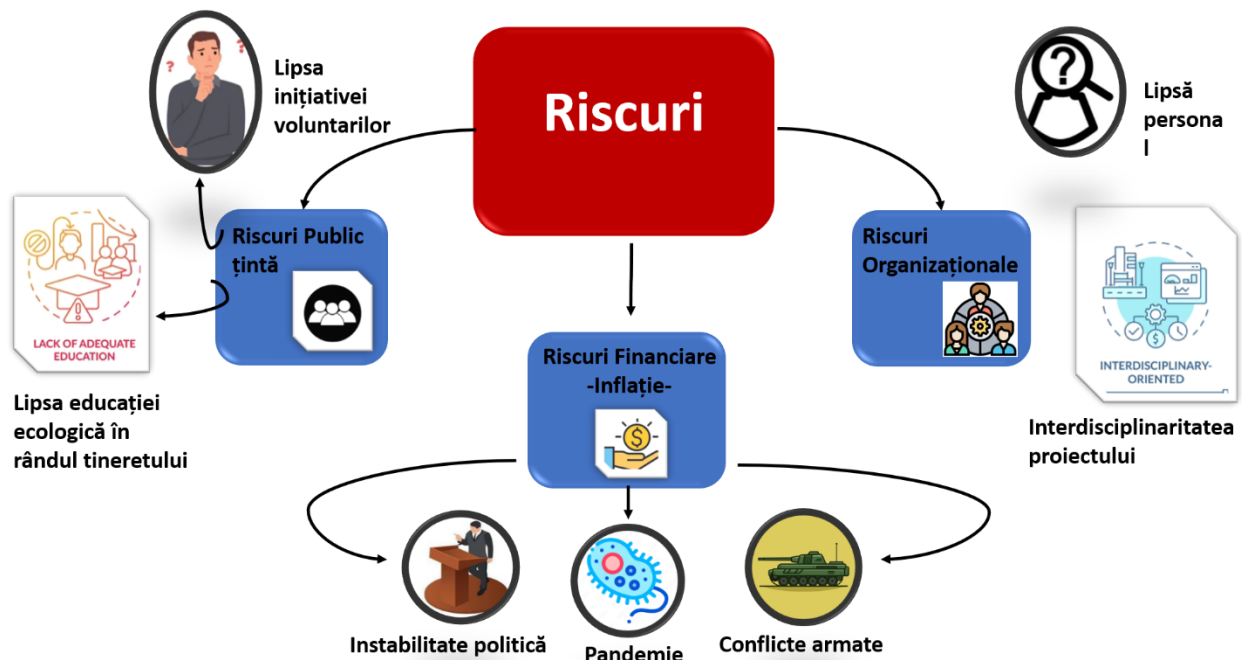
Riscuri

Lipsa inițiativei voluntarilor

Lipsă persona l

Riscuri Public țintă

Riscuri Organizaționale

LACK OF ADEQUATE EDUCATION

INTERDISCIPLINARY-ORIENTED

Riscuri Financiare -Inflație-

Lipsa educației ecologică în rândul tineretului

Interdisciplinaritatea proiectului

Instabilitate politică

Pandemie

Conflicte armate